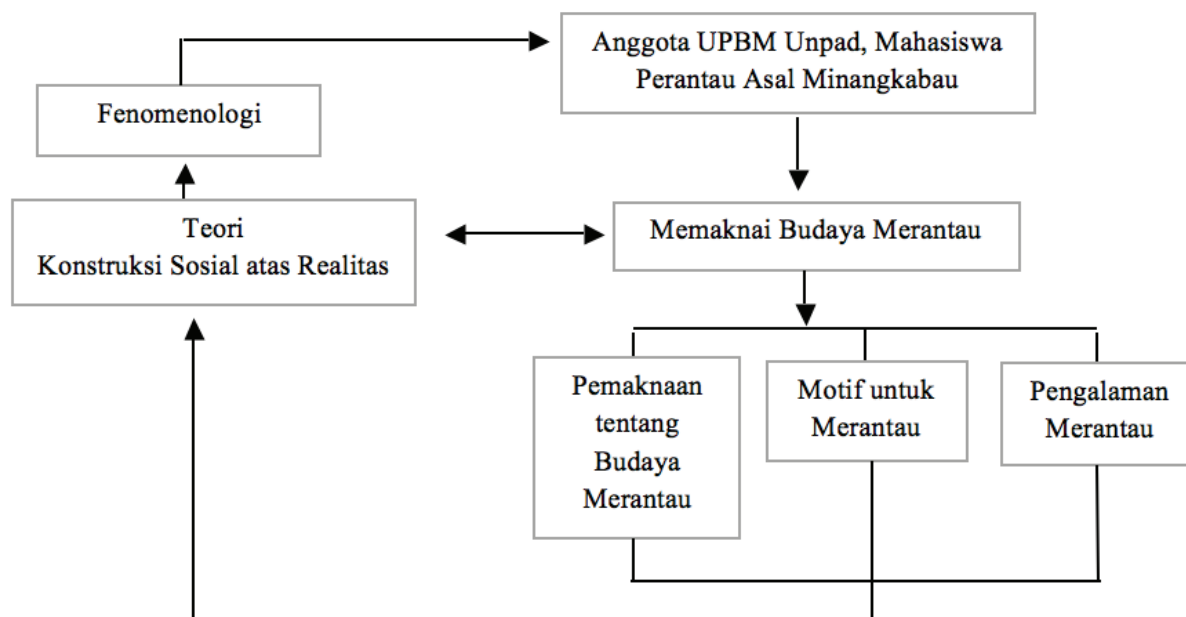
Fenomenologi

Anggota UPBM Unpad, Mahasiswa Perantau Asal Minangkabau

Teori
Konstruksi Sosial atas Realitas

Memaknai Budaya Merantau

Pemaknaan tentang Budaya Merantau

Motif untuk Merantau

Pengalaman Merantau